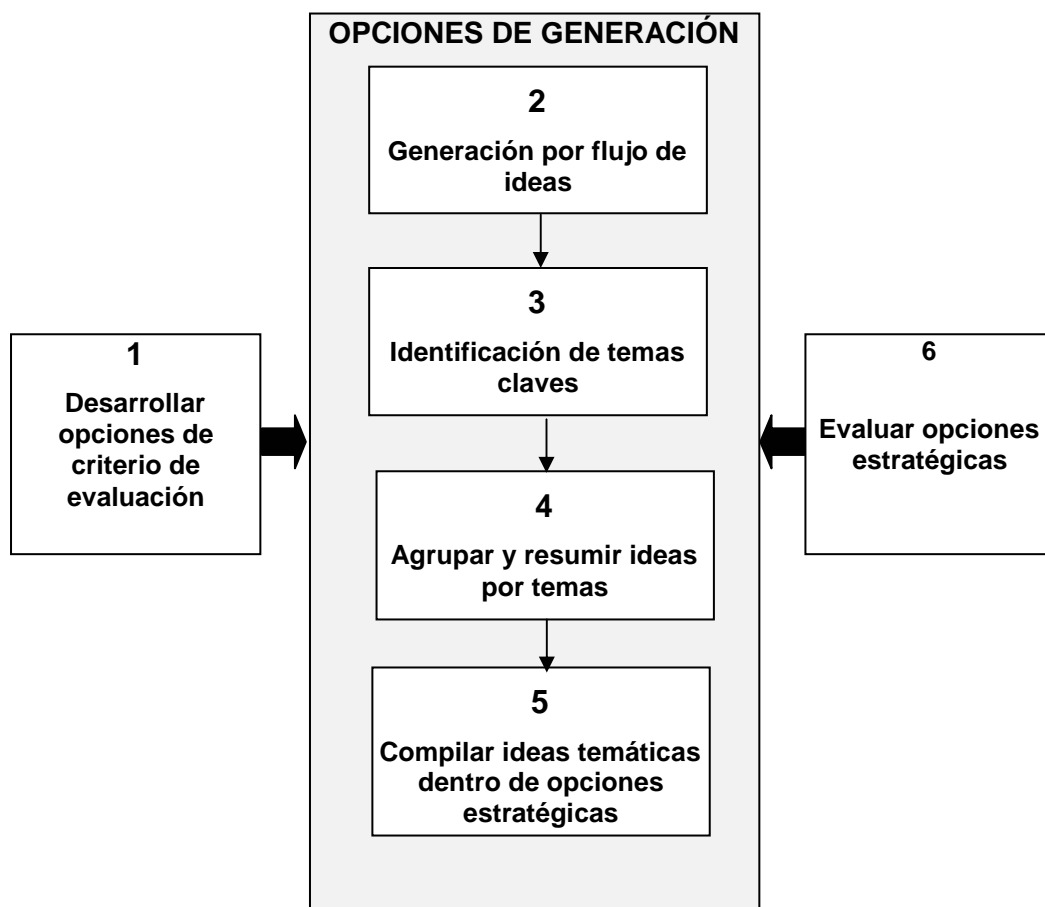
OPCIONES DE GENERACIÓN

2

Generación por flujo de ideas

3

Identificación de temas claves

4

Agrupar y resumir ideas por temas

5

Compilar ideas temáticas dentro de opciones estratégicas

1

Desarrollar opciones de criterio de evaluación

6

Evaluar opciones estratégicas